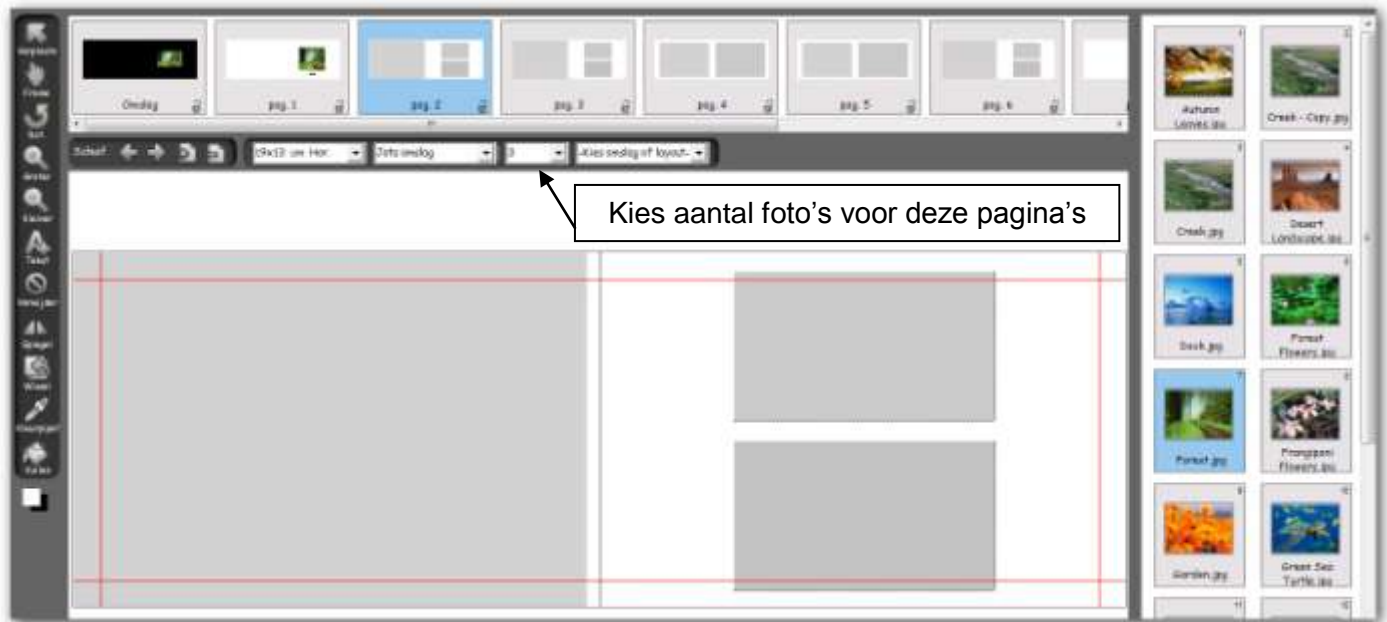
Omslag

pag. 1

pag. 2

pag. 3

pag. 4

pag. 5

pag. 6

Schuif:

19x13 cm Hor.

Foto omslag

3

-Kies omslag of layout-

Kies aantal foto's voor deze pagina's

Autumn Leaves.jpg

Creek - Copy.jpg

Creek.jpg

Desert Landscape.jpg

Dock.jpg

Forest Flowers.jpg

Forest.jpg

Frangipani Flowers.jpg

Garden.jpg

Green Sea Turtle.jpg